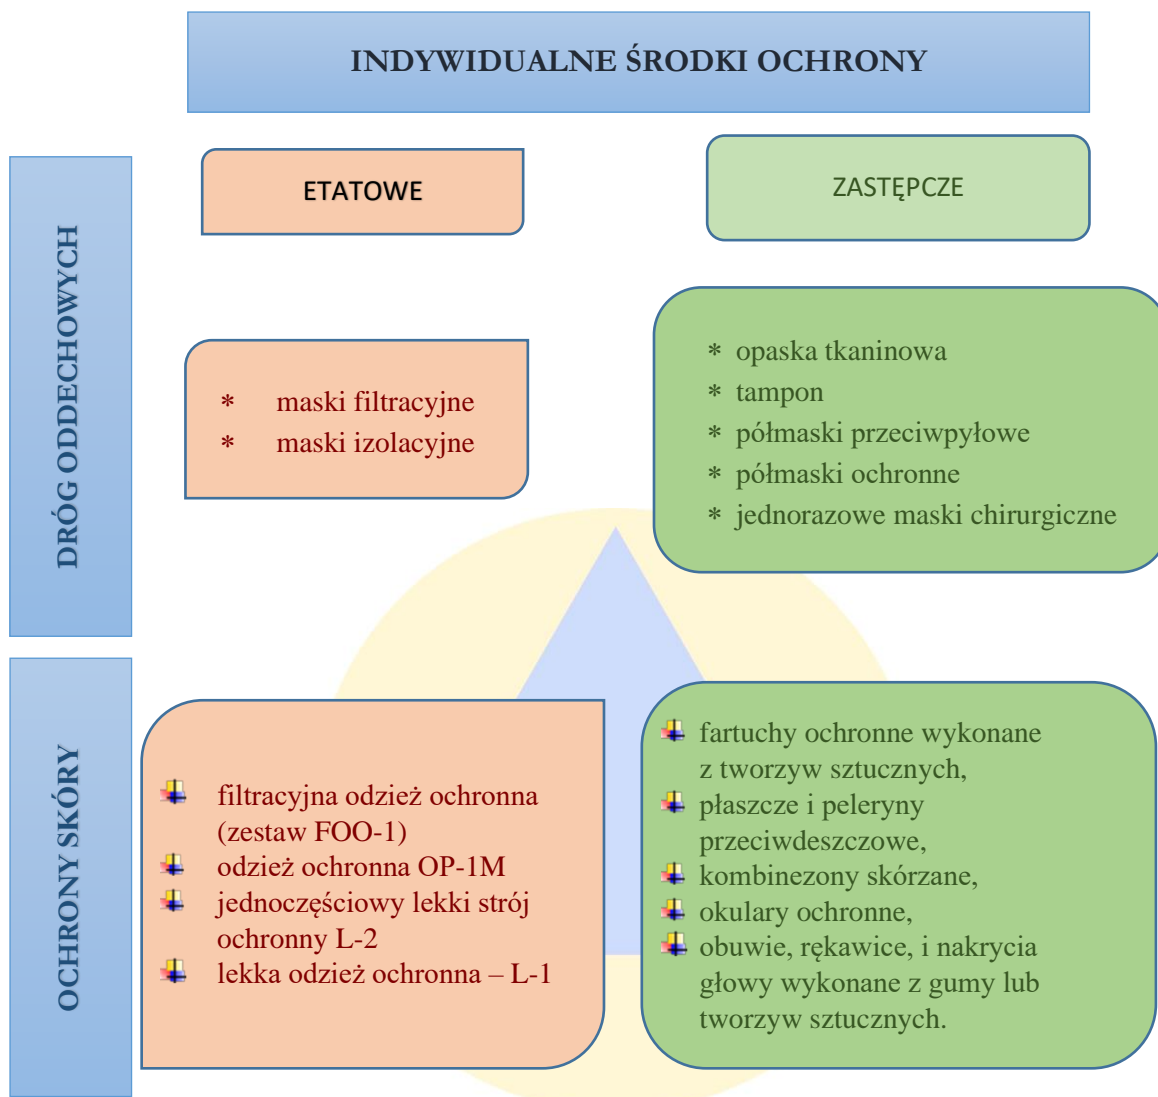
INDYWIDUALNE ŚRODKI OCHRONY

DRÓG ODDECHOWYCH

ETATOWE

ZASTĘPCZE

* maski filtracyjne
* maski izolacyjne

* opaska tkaninowa
* tampon
* półmaski przeciwpyłowe
* półmaski ochronne
* jednorazowe maski chirurgiczne

OCHRONY SKÓRY

filtracyjna odzież ochronna (zestaw FOO-1)
odzież ochronna OP-1M
jednoczęściowy lekki strój ochronny L-2
lekka odzież ochronna – L-1

fartuchy ochronne wykonane z tworzyw sztucznych,
płaszcze i peleryny przeciwdeszczowe,
kombinezony skórzane,
okulary ochronne,
obuwie, rękawice, i nakrycia głowy wykonane z gumy lub tworzyw sztucznych.